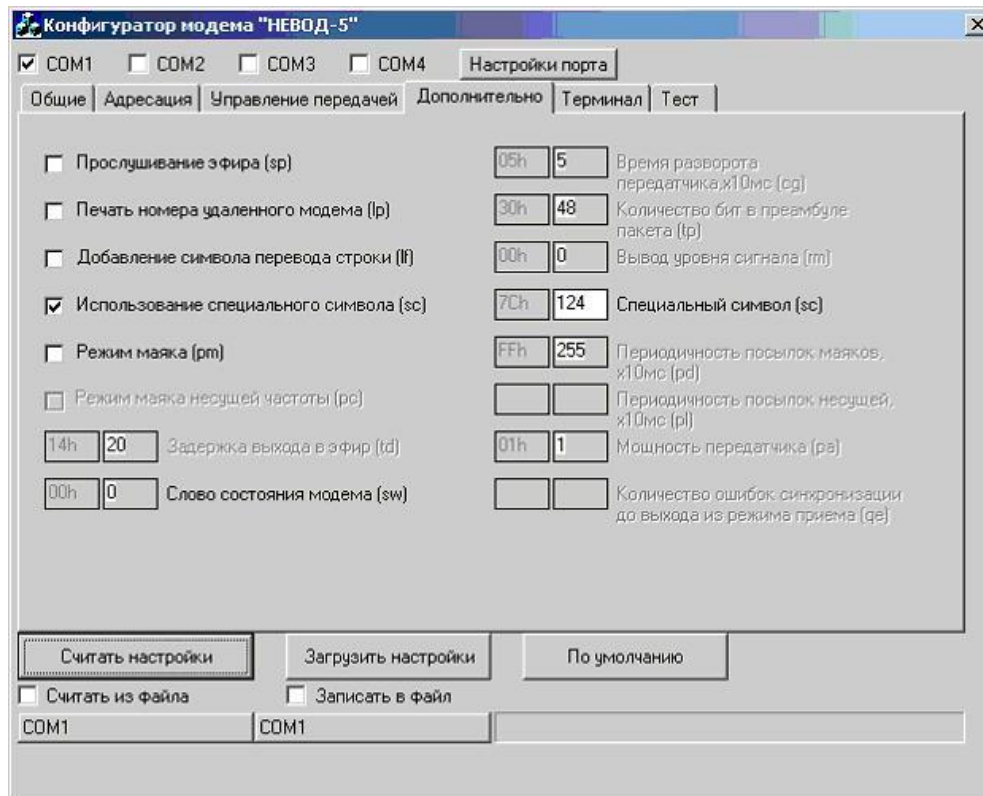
Конфигуратор модема "НЕВОД-5"

☑ COM1 ☐ COM2 ☐ COM3 ☐ COM4 Настройки порта

Общие | Адресация | Управление передачей | Дополнительно | Терминал | Тест

☐ Прослушивание эфира (sp)

05h 5 Время разворота передатчика,x10мс (cg)

☐ Печать номера удаленного модема (lp)

30h 48 Количество бит в преамбуле пакета (tp)

☐ Добавление символа перевода строки (lf)

00h 0 Вывод уровня сигнала (rm)

☑ Использование специального символа (sc)

7Ch 124 Специальный символ (sc)

☐ Режим маяка (pm)

FFh 255 Периодичность посылок маяков, x10мс (pd)

☐ Режим маяка несущей частоты (pc)

Периодичность посылок несущей, x10мс (pl)

14h 20 Задержка выхода в эфир (td)

01h 1 Мощность передатчика (pa)

00h 0 Слово состояния модема (sw)

Количество ошибок синхронизации до выхода из режима приема (qe)

Считать настройки | Загрузить настройки | По умолчанию

☐ Считать из файла ☐ Записать в файл

COM1 | COM1